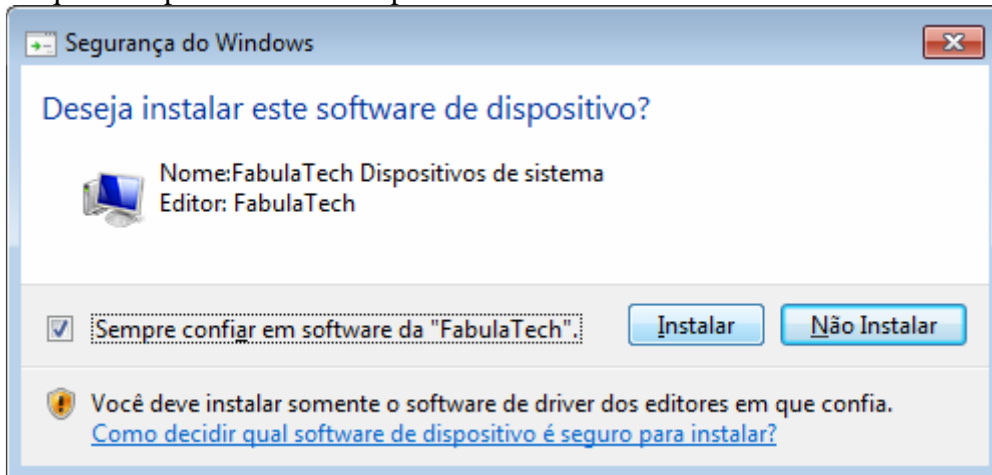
Segurança do Windows

Deseja instalar este software de dispositivo?

Nome:FabulaTech Dispositivos de sistema
Editor: FabulaTech

Sempre confiar em software da "FabulaTech".

Instalar

Não Instalar

Você deve instalar somente o software de driver dos editores em que confia.
Como decidir qual software de dispositivo é seguro para instalar?